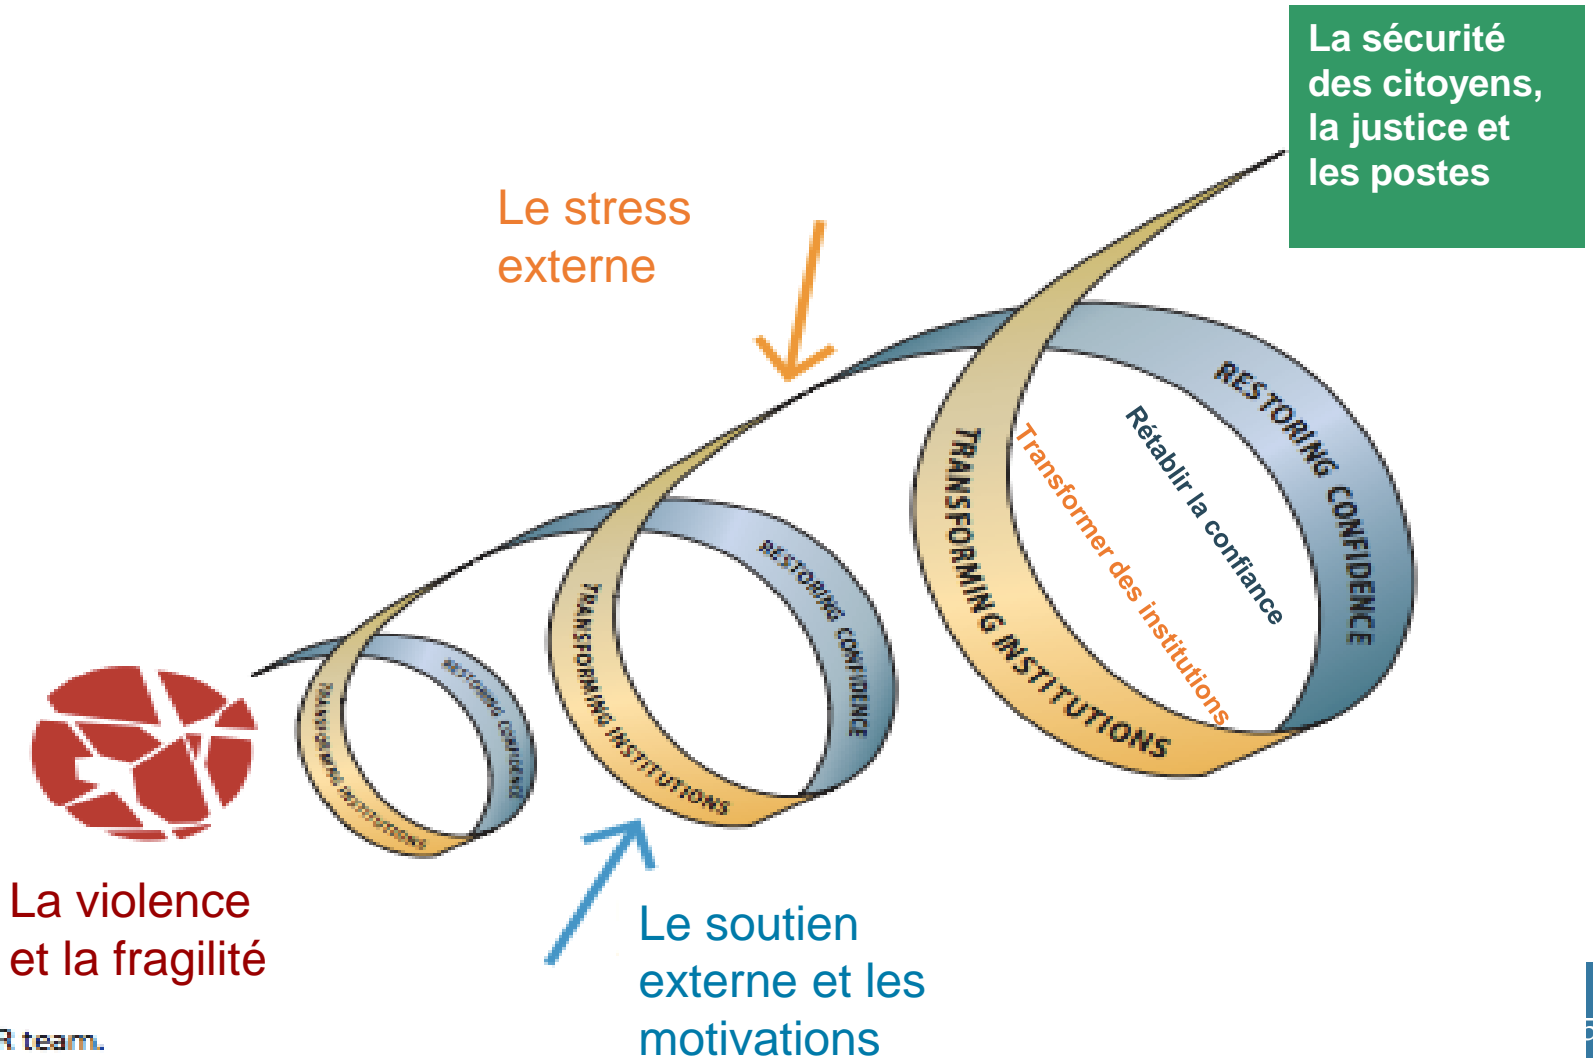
La sécurité des citoyens, la justice et les postes

Le stress externe

RESTORING CONFIDENCE

TRANSFORMING INSTITUTIONS

Rétablir la confiance

Transformer des institutions

RESTORING CONFIDENCE

TRANSFORMING INSTITUTIONS

RESTORING CONFIDENCE

TRANSFORMING INSTITUTIONS

La violence et la fragilité

Le soutien externe et les motivations

R team.